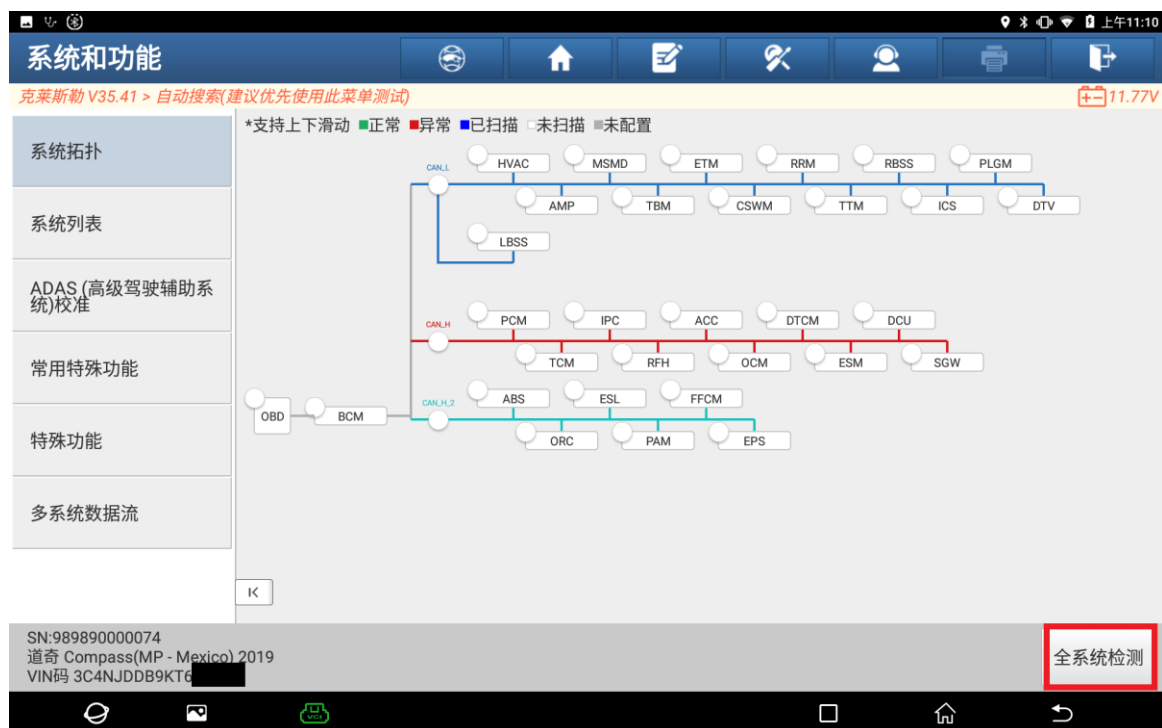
上午11:10

系统和功能

克莱斯勒 V35.41 > 自动搜索(建议优先使用此菜单测试)

11.77V

系统拓扑

系统列表

ADAS (高级驾驶辅助系统)校准

常用特殊功能

特殊功能

多系统数据流

*支持上下滑动 ■正常 ■异常 ■已扫描 ■未扫描 ■未配置

CAN_L

HVAC MSMD ETM RRM RBSS PLGM

AMP TBM CSWM TTM ICS DTV

LBSS

CAN_H

PCM IPC ACC DTCM DCU

TCM RFH OCM ESM SGW

OBD BCM

CAN_H_2

ABS ESL FFCM

ORC PAM EPS

K

SN:989890000074
道奇 Compass(MP - Mexico) 2019
VIN码 3C4NJDDB9KT6

全系统检测

VCI